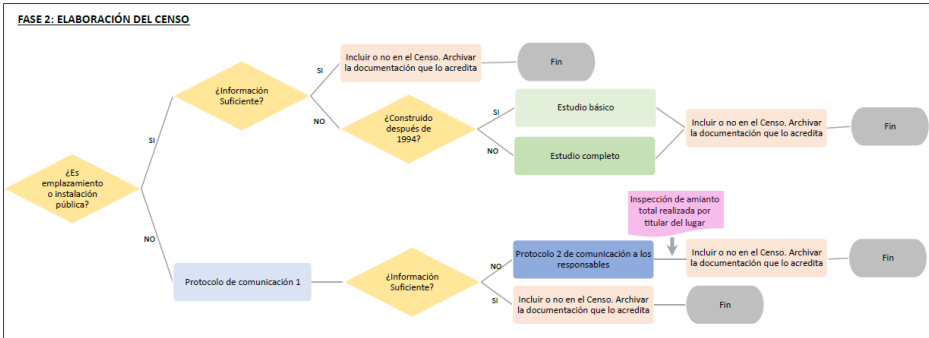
FASE 2: ELABORACIÓN DEL CENSO

¿Es emplazamiento o instalación pública?

SI

¿Información Suficiente?

SI

Incluir o no en el Censo. Archivar la documentación que lo acredita

Fin

NO

¿Construido después de 1994?

SI

Estudio básico

NO

Estudio completo

Incluir o no en el Censo. Archivar la documentación que lo acredita

Fin

NO

Protocolo de comunicación 1

¿Información Suficiente?

NO

Protocolo 2 de comunicación a los responsables

Inspección de amianto total realizada por titular del lugar

Incluir o no en el Censo. Archivar la documentación que lo acredita

Fin

SI

Incluir o no en el Censo. Archivar la documentación que lo acredita

Fin